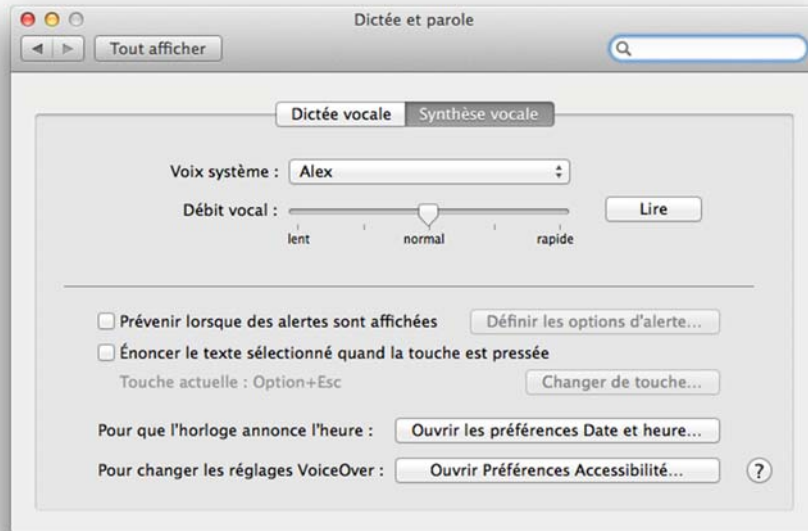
Dictée et parole

Tout afficher

Dictée vocale | Synthèse vocale

Voix système : Alex

Débit vocal :

Lire

lent normal rapide

Prévenir lorsque des alertes sont affichées

Définir les options d'alerte...

Énoncer le texte sélectionné quand la touche est pressée

Touche actuelle : Option+Esc

Changer de touche...

Pour que l'horloge annonce l'heure :

Ouvrir les préférences Date et heure...

Pour changer les réglages VoiceOver :

Ouvrir Préférences Accessibilité...

?